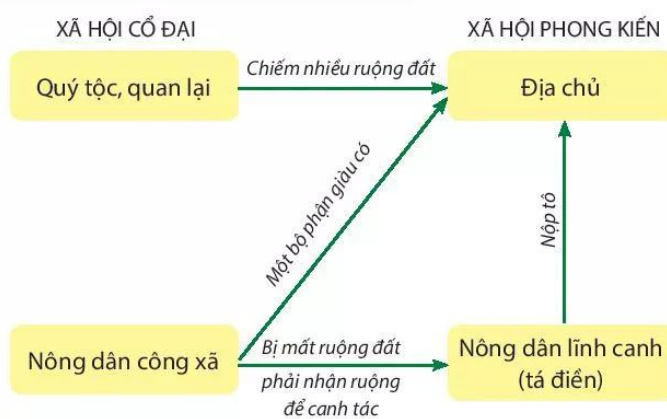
XÃ HỘI CỔ ĐẠI

XÃ HỘI PHONG KIẾN

Quý tộc, quan lại

Chiếm nhiều ruộng đất

Địa chủ

Một bộ phận giàu có

Nộp tô

Nông dân công xã

Bị mất ruộng đất

phải nhận ruộng để canh tác

Nông dân lĩnh canh (tá điền)